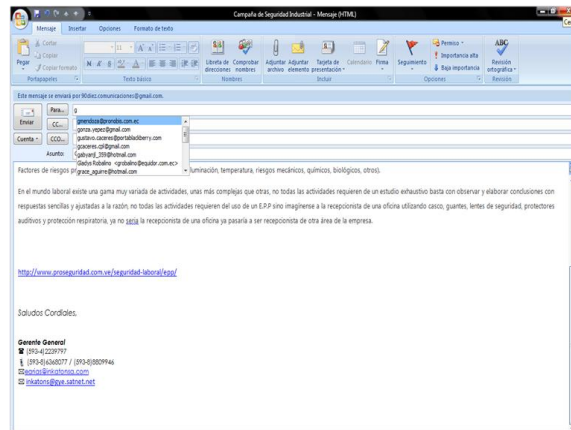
Campaña de Seguridad Industrial - Mensaje (HTML)

Mensaje Insertar Opciones Formato de texto

Cortar
Copiar
Pegar
Copiar formato
Portapapeles

Texto básico

Libreta de direcciones
Comprobar nombres
Nombres

Adjuntar archivo
Adjuntar elemento
Tarjeta de presentación
Calendario
Firma
Incluir

Seguimiento
Permiso
Importancia alta
Baja importancia
Opciones

Revisión ortográfica
Revisión

Este mensaje se enviará por 90diez.comunicaciones@gmail.com.

Enviar
Para... g
CC...
Cuenta
CCO...
Asunto:

gmendoza@pronobis.com.ec
ganza.yepez@gmail.com
gustavo.caceres@portabladberry.com
gcaceres.cpl@gmail.com
gadyvaral_359@hotmail.com
Gladys Robalino <grobalino@equidor.com.ec>
grace_aguirre@hotmail.com

Factores de riesgos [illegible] iluminación, temperatura, riesgos mecánicos, químicos, biológicos, otros).

En el mundo laboral existe una gama muy variada de actividades, unas más complejas que otras, no todas las actividades requieren de un estudio exhaustivo basta con observar y elaborar conclusiones con respuestas sencillas y ajustadas a la razón, no todas las actividades requieren del uso de un E.P.P sino imagínense a la recepcionista de una oficina utilizando casco, guantes, lentes de seguridad, protectores auditivos y protección respiratoria, ya no seria la recepcionista de una oficina ya pasaría a ser recepcionista de otra área de la empresa.

http://www.proseguridad.com.ve/seguridad-laboral/epp/

Saludos Cordiales,

Gerente General
(593-4)2239797
(593-9)6365077 / (593-8)8809946
eorios@inkatonsa.com
inkatons@gye.satnet.net